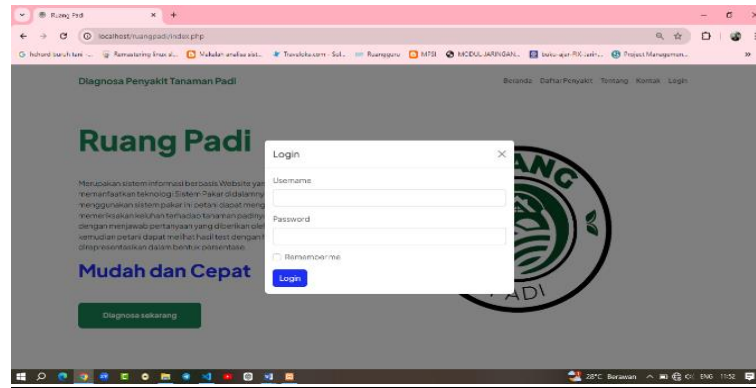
Ruang Padi ×
localhost/ruangpadi/index.php
G hdrard surch teri · Remastering linux si... Makalah analisa sist... Traveloka.com · Sol... Ruangguru MTSI MODUL JARINGAN... buku-ajar-RX-teri... Project Managemen...

Diagnosa Penyakit Tanaman Padi
Beranda Daftar Penyakit Tentang Kontak Login

Ruang Padi

Merupakan sistem informasi berbasis Website yan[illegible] memanfaatkan teknologi Sistem Pakar didalamny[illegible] menggunakan sistem pakar ini petani dapat meng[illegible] memeriksakan keluhan terhadap tanaman padiny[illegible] dengan menjawab pertanyaan yang diberikan ole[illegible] kemudian petani dapat melihat hasil test dengan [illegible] dipresentasikan dalam bentuk persentase

Mudah dan Cepat

Diagnosa sekarang

Login ×
Username
Password
Remember me
Login

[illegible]ANG
PADI

28°C Berawan ENG 11:52